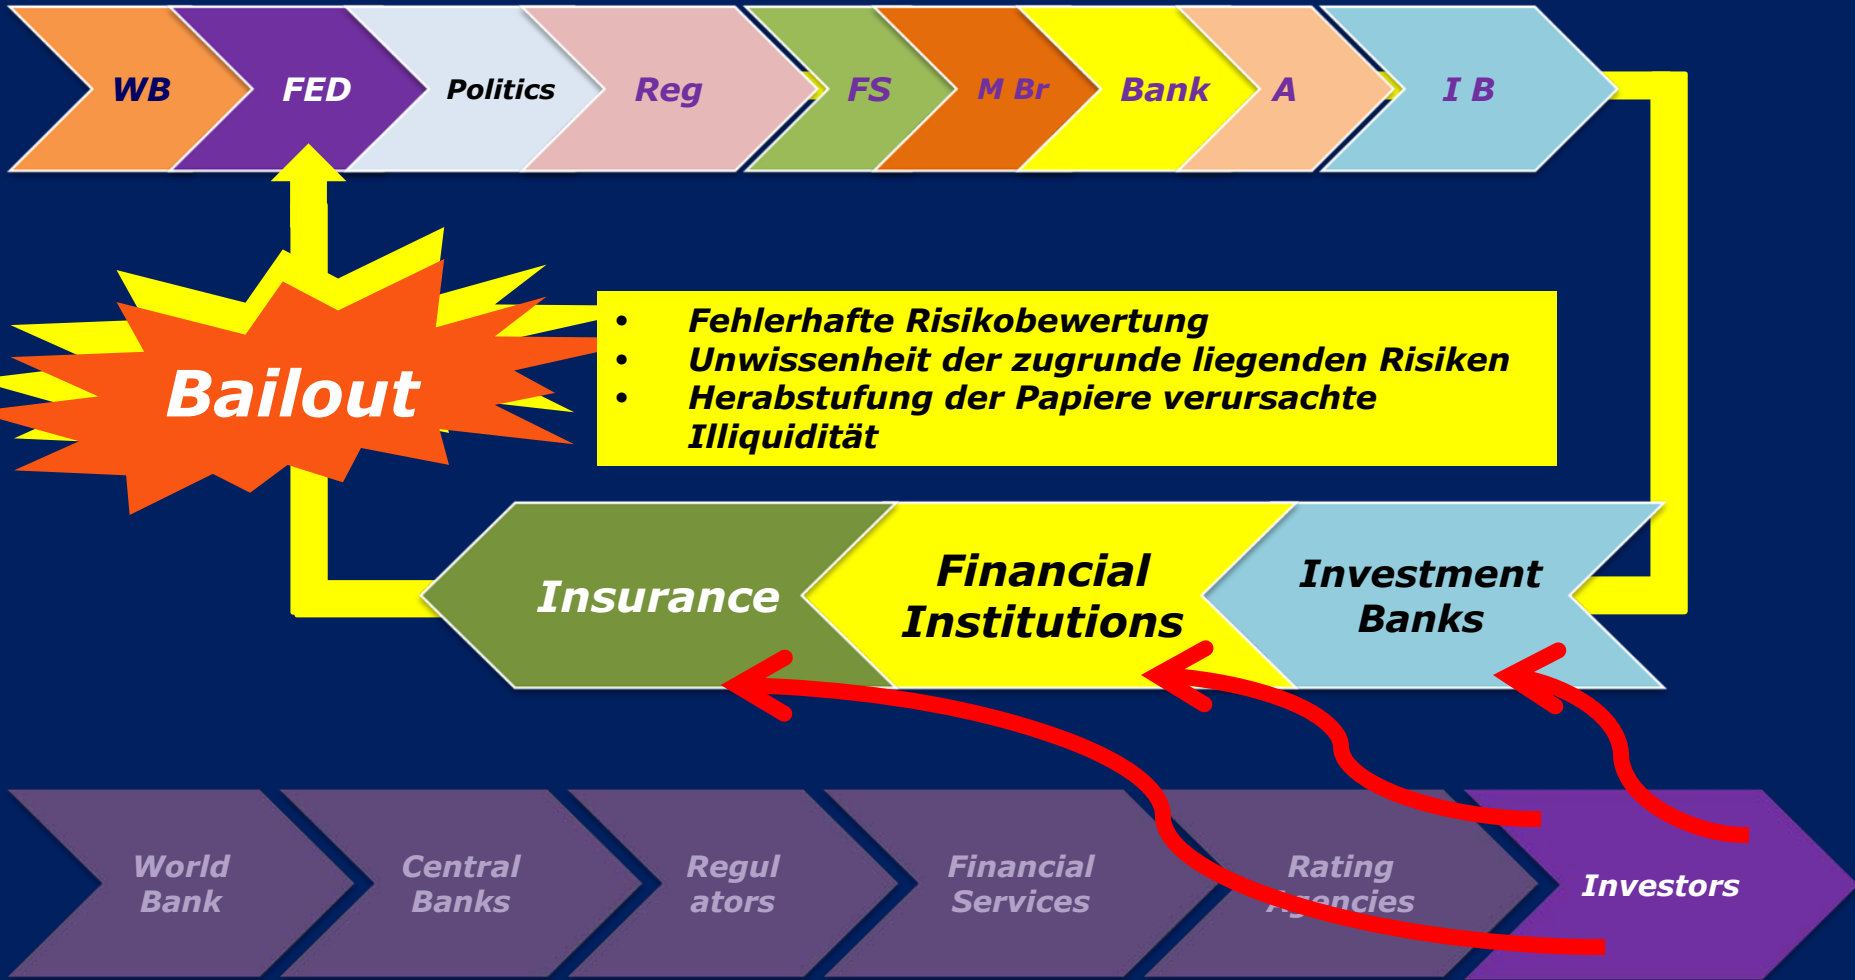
WB
FED
Politics
Reg
FS
M Br
Bank
A
I B

Bailout

- Fehlerhafte Risikobewertung
- Unwissenheit der zugrunde liegenden Risiken
- Herabstufung der Papiere verursachte Illiquidität

Insurance
Financial Institutions
Investment Banks

World Bank
Central Banks
Regul ators
Financial Services
Rating Agencies
Investors